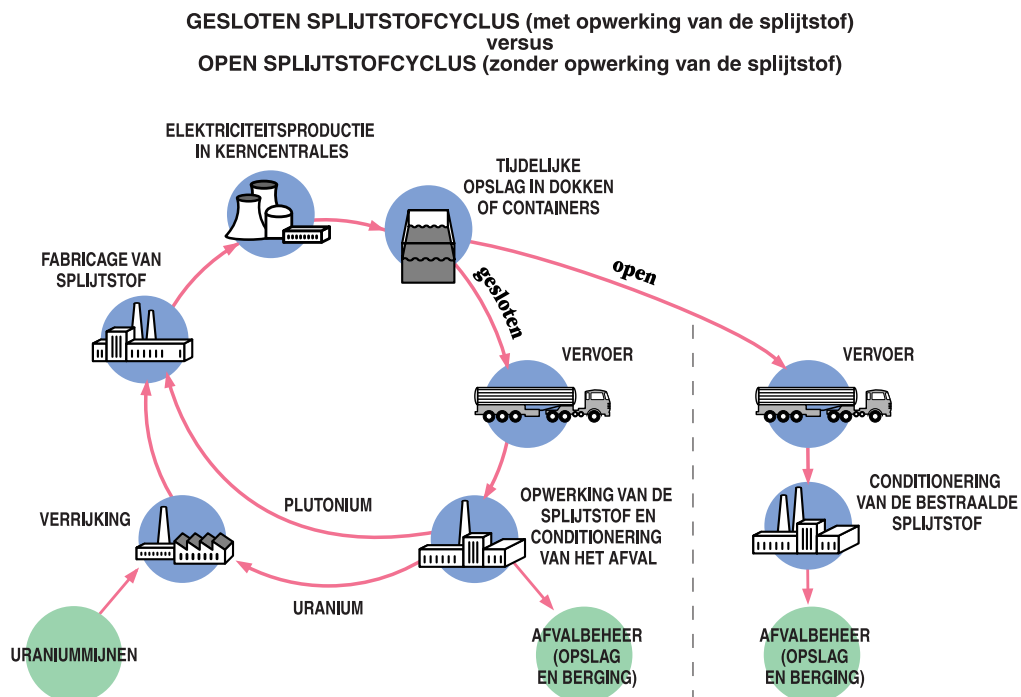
GESLOTEN SPLIJTSTOFCYCLUS (met opwerking van de splijtstof)
versus
OPEN SPLIJTSTOFCYCLUS (zonder opwerking van de splijtstof)

ELEKTRICITEITSPRODUCTIE IN KERNCENTRALES

TIJDELIJKE OPSLAG IN DOKKEN OF CONTAINERS

FABRICAGE VAN SPLIJTSTOF

gesloten

open

VERVOER

VERVOER

PLUTONIUM

OPWERKING VAN DE SPLIJTSTOF EN CONDITIONERING VAN HET AFVAL

CONDITIONERING VAN DE BESTRAALDE SPLIJTSTOF

VERRIJKING

URANIUM

URANIUMMIJNEN

AFVALBEHEER (OPSLAG EN BERGING)

AFVALBEHEER (OPSLAG EN BERGING)